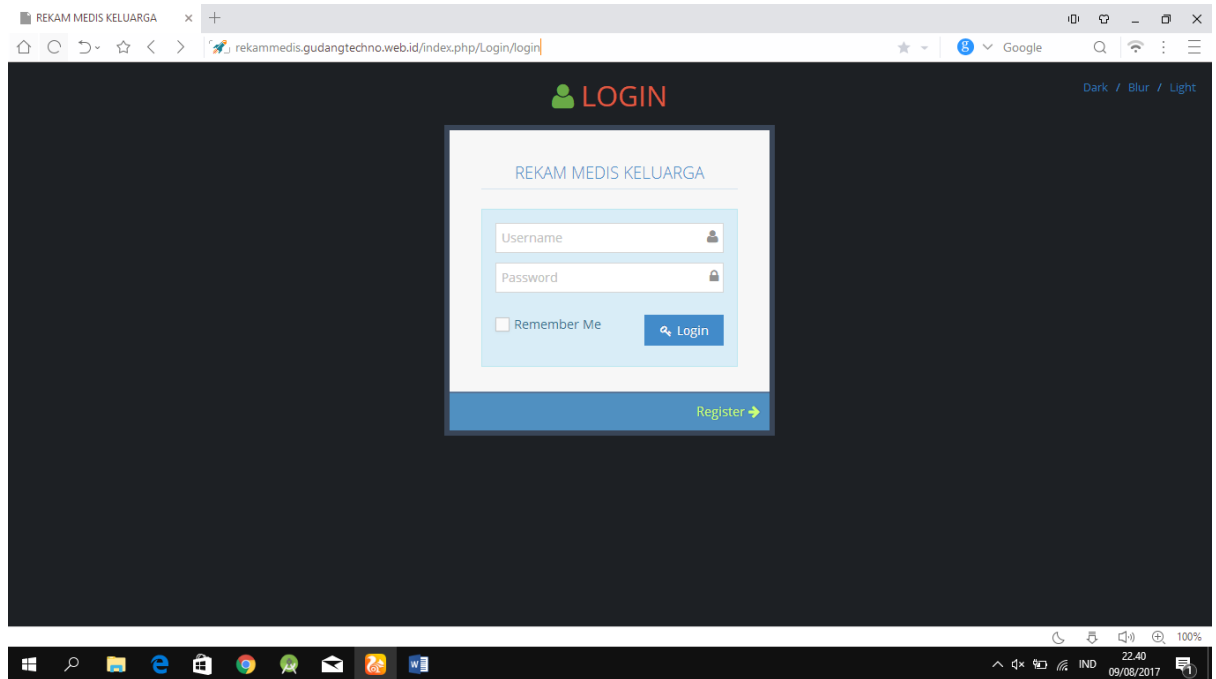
REKAM MEDIS KELUARGA

rekammedis.gudangtechno.web.id/index.php/Login/login

Google

LOGIN

Dark / Blur / Light

REKAM MEDIS KELUARGA

Username

Password

Remember Me

Login

Register

100%

IND

22.40
09/08/2017